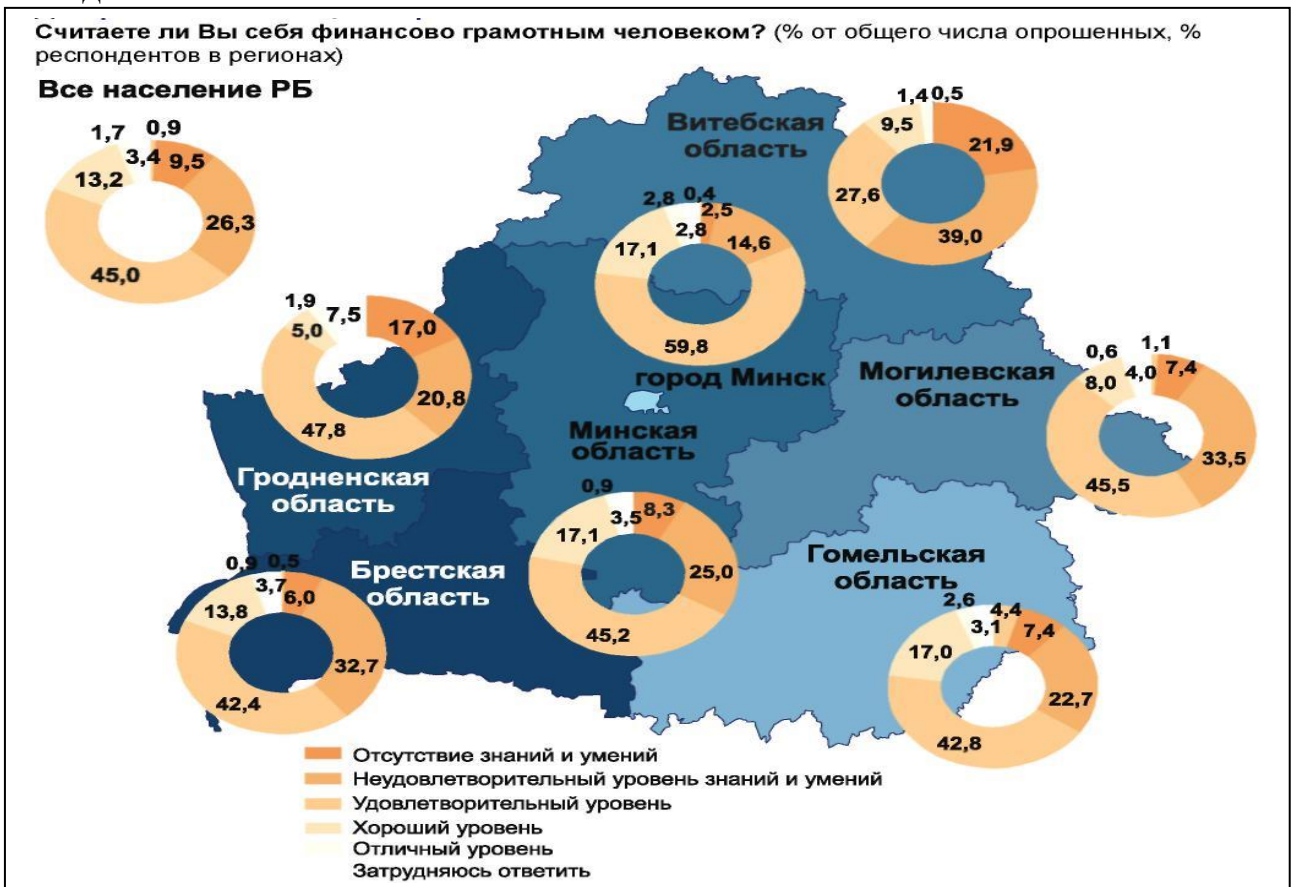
Считаете ли Вы себя финансово грамотным человеком? (% от общего числа опрошенных, % респондентов в регионах)

Все население РБ

1,7 0,9
3,4 9,5
13,2
26,3
45,0

Витебская область

1,4 0,5
9,5
21,9
27,6
39,0

2,8 0,4
2,5
2,8
17,1
14,6
59,8

город Минск

1,9 7,5
5,0
17,0
20,8
47,8

Гродненская область

Могилевская область

0,6 1,1
8,0 4,0 7,4
33,5
45,5

Минская область

0,9
3,5 8,3
17,1
25,0
45,2

Брестская область

0,9 0,5
3,7
6,0
13,8
32,7
42,4

Гомельская область

2,6 4,4
3,1 7,4
17,0
22,7
42,8

Отсутствие знаний и умений
Неудовлетворительный уровень знаний и умений
Удовлетворительный уровень
Хороший уровень
Отличный уровень
Затрудняюсь ответить